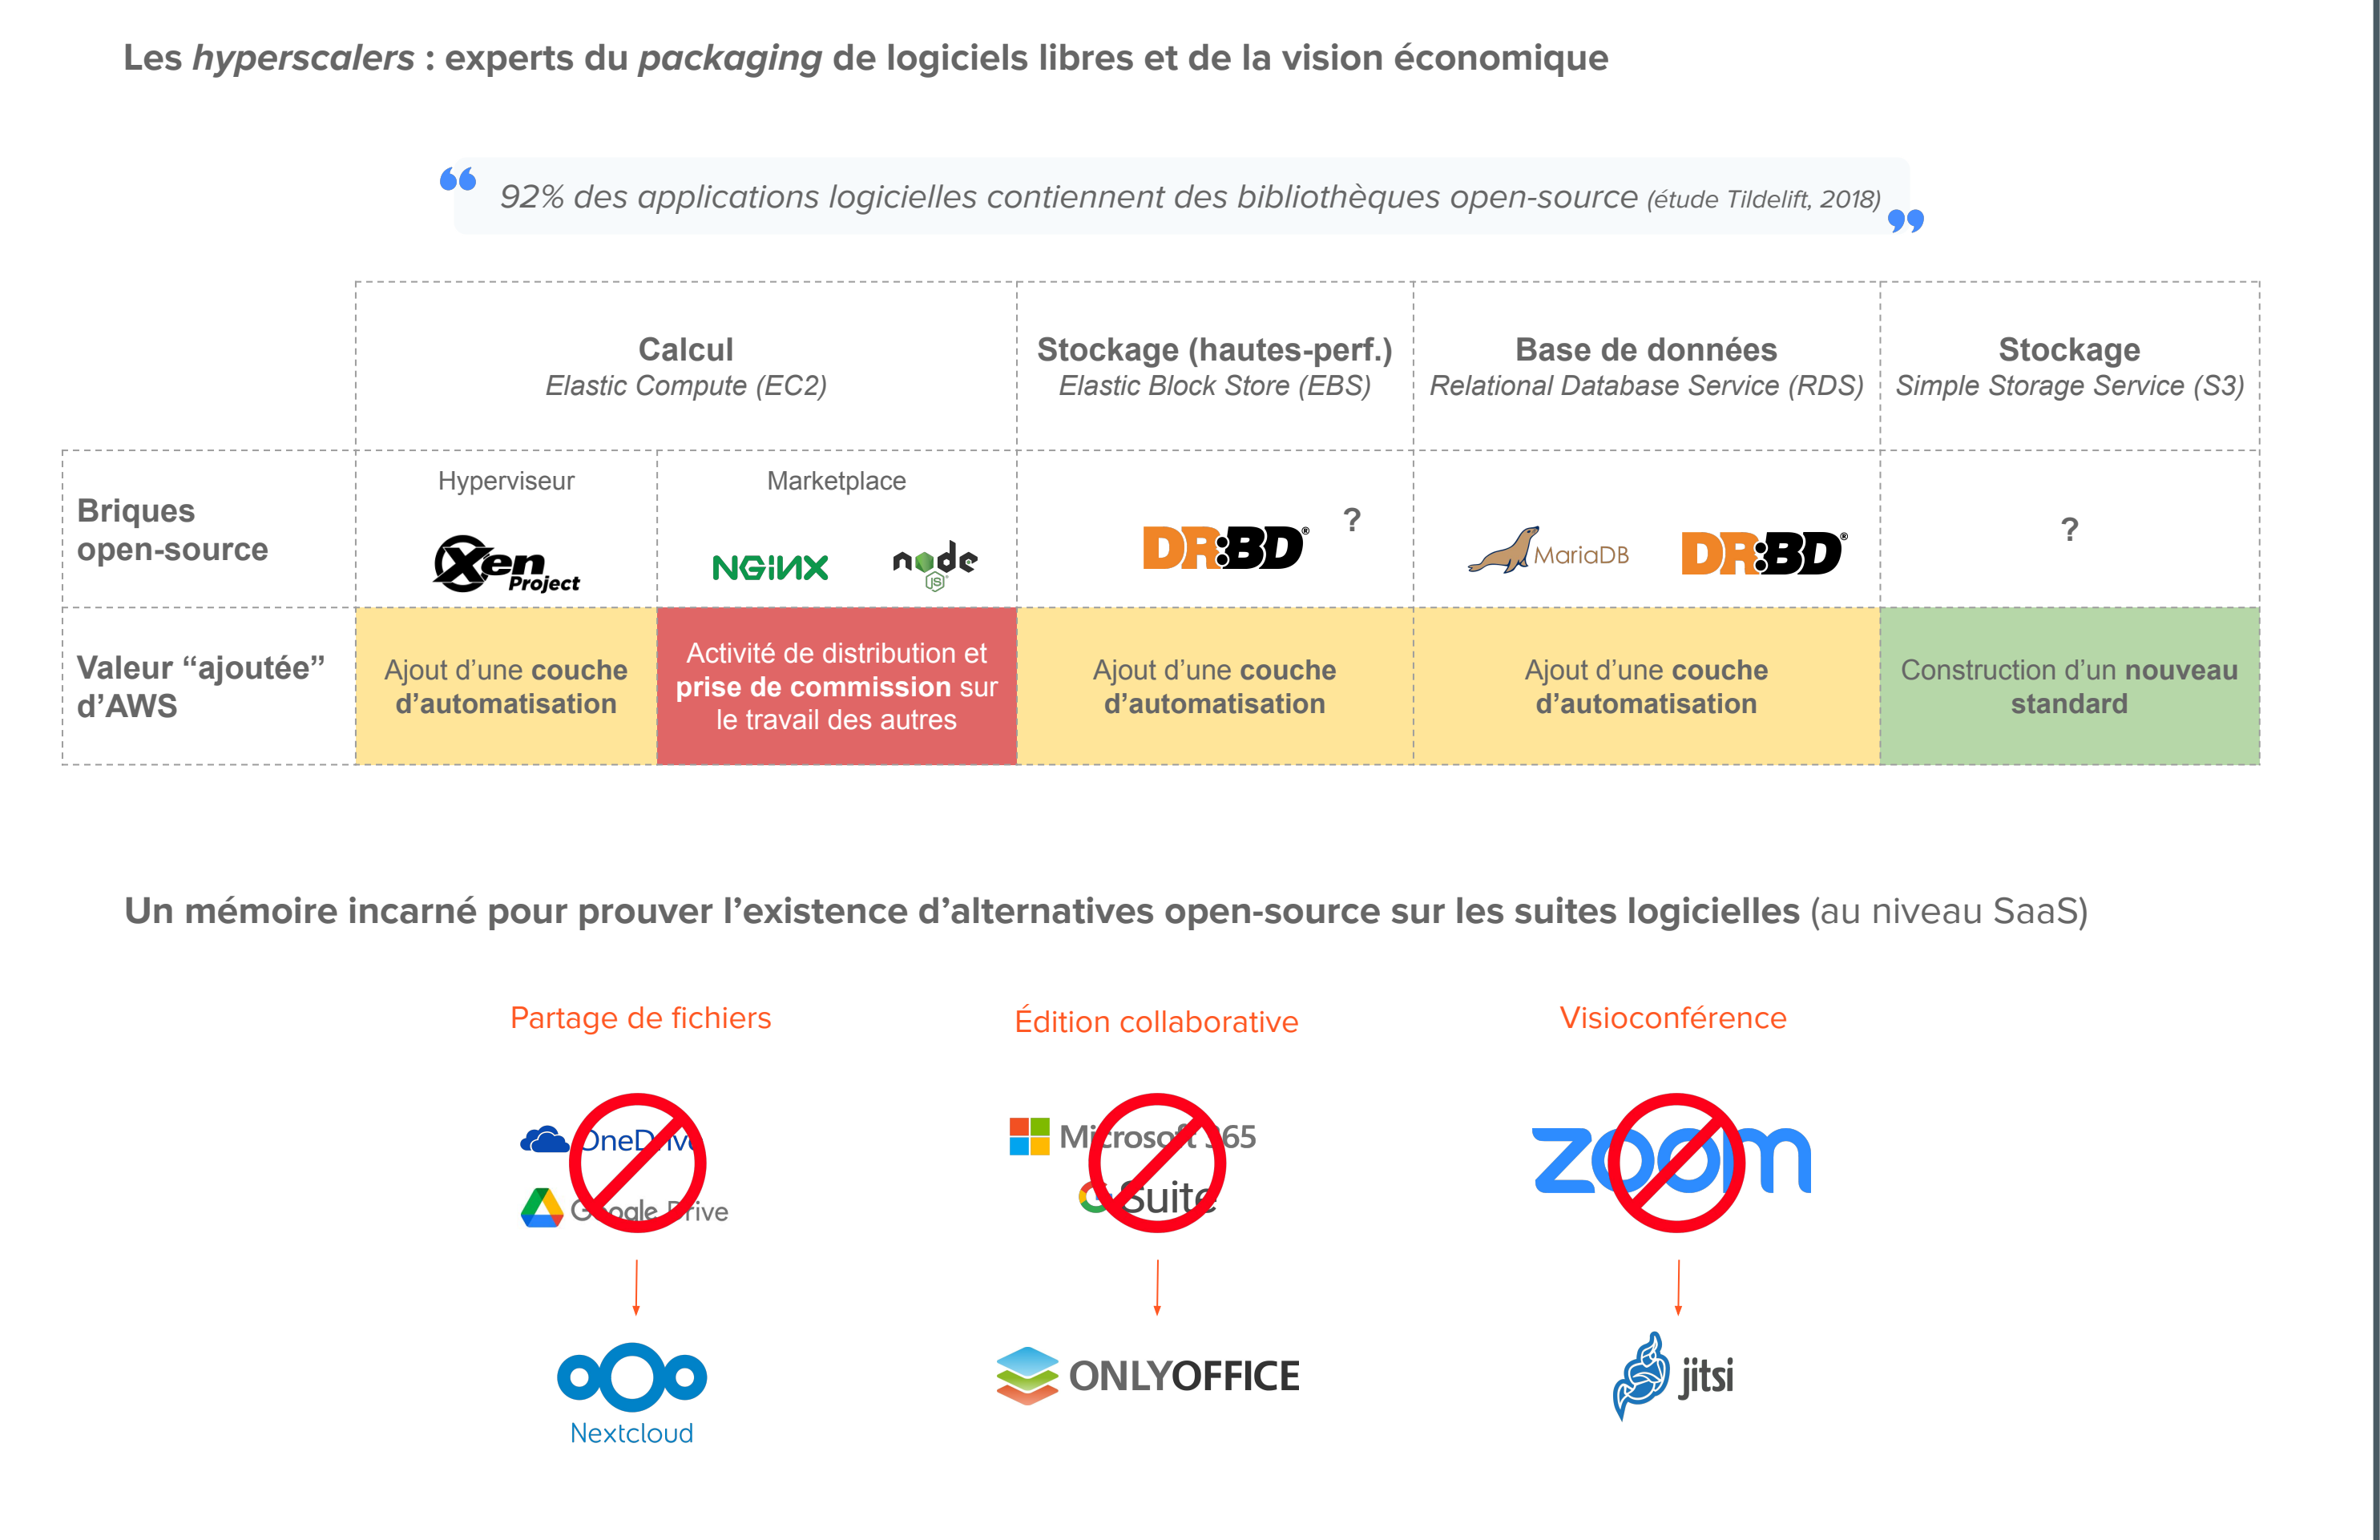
Les *hyperscalers* : experts du *packaging* de logiciels libres et de la vision économique

92% des applications logicielles contiennent des bibliothèques open-source (étude Tildelift, 2018)

| | Calcul<br>Elastic Compute (EC2) | | Stockage (hautes-perf.)<br>Elastic Block Store (EBS) | Base de données<br>Relational Database Service (RDS) | Stockage<br>Simple Storage Service (S3) |
|---|---|---|---|---|---|
| Briques open-source | Hyperviseur<br>Xen Project | Marketplace<br>NGINX node JS | DRBD ? | MariaDB DRBD | ? |
| Valeur "ajoutée" d'AWS | Ajout d'une couche d'automatisation | Activité de distribution et prise de commission sur le travail des autres | Ajout d'une couche d'automatisation | Ajout d'une couche d'automatisation | Construction d'un nouveau standard |

Un mémoire incarné pour prouver l'existence d'alternatives open-source sur les suites logicielles (au niveau SaaS)

Partage de fichiers

OneDrive
Google Drive

Nextcloud

Édition collaborative

Microsoft 365
G Suite

ONLYOFFICE

Visioconférence

zoom

jitsi